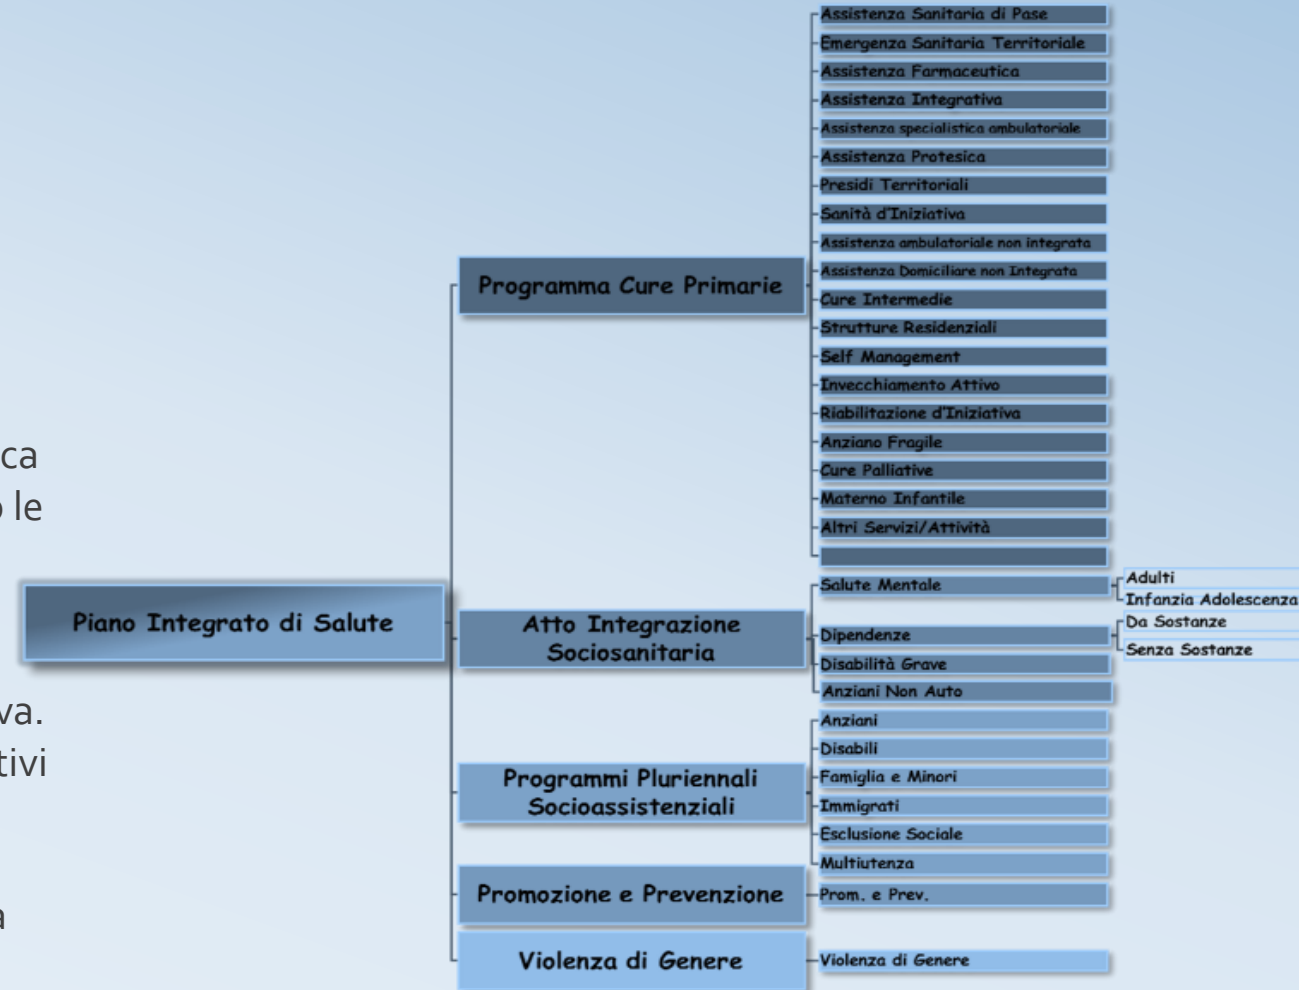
ca
le

va.
tivi

a

Piano Integrato di Salute

Programma Cure Primarie

Assistenza Sanitaria di Pase
Emergenza Sanitaria Territoriale
Assistenza Farmaceutica
Assistenza Integrativa
Assistenza specialistica ambulatoriale
Assistenza Protesica
Presidi Territoriali
Sanità d'Iniziativa
Assistenza ambulatoriale non integrata
Assistenza Domiciliare non Integrata
Cure Intermedie
Strutture Residenziali
Self Management
Invecchiamento Attivo
Riabilitazione d'Iniziativa
Anziano Fragile
Cure Palliative
Materno Infantile
Altri Servizi/Attività

Atto Integrazione Sociosanitaria

Salute Mentale
Adulti
Infanzia Adolescenza
Dipendenze
Da Sostanze
Senza Sostanze
Disabilità Grave
Anziani Non Auto

Programmi Pluriennali Socioassistenziali

Anziani
Disabili
Famiglia e Minori
Immigrati
Esclusione Sociale
Multiutenza

Promozione e Prevenzione

Prom. e Prev.

Violenza di Genere

Violenza di Genere